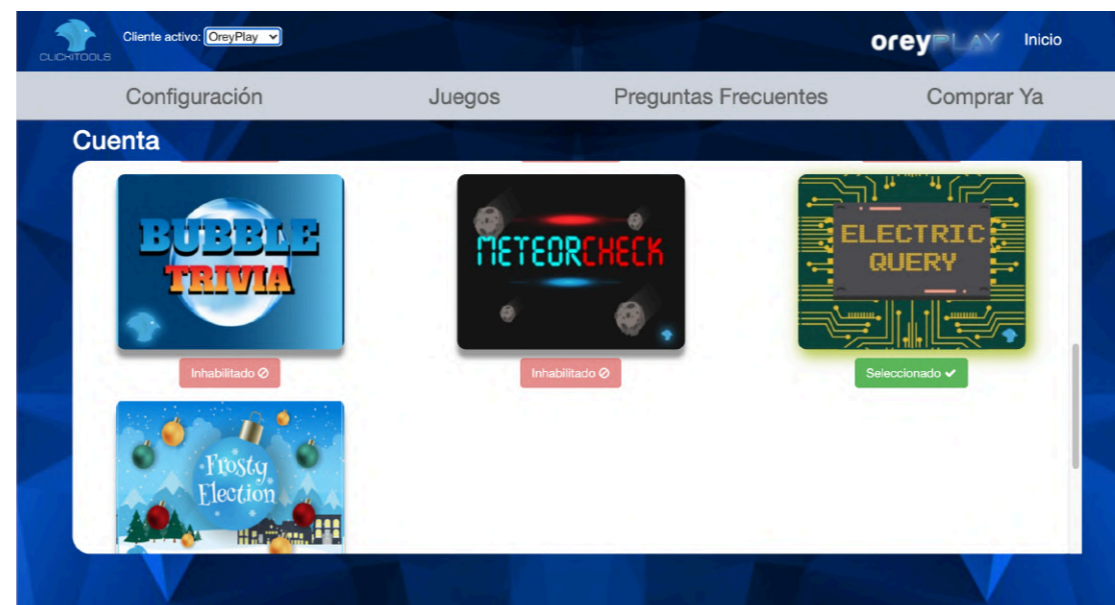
CLICKITOOLS

Cliente activo: OreyPlay

oreyPLAY Inicio

Configuración Juegos Preguntas Frecuentes Comprar Ya

Cuenta

BUBBLE TRIVIA

Inhabilitado

METEORCHECK

Inhabilitado

ELECTRIC QUERY

Seleccionado

Frosty Election